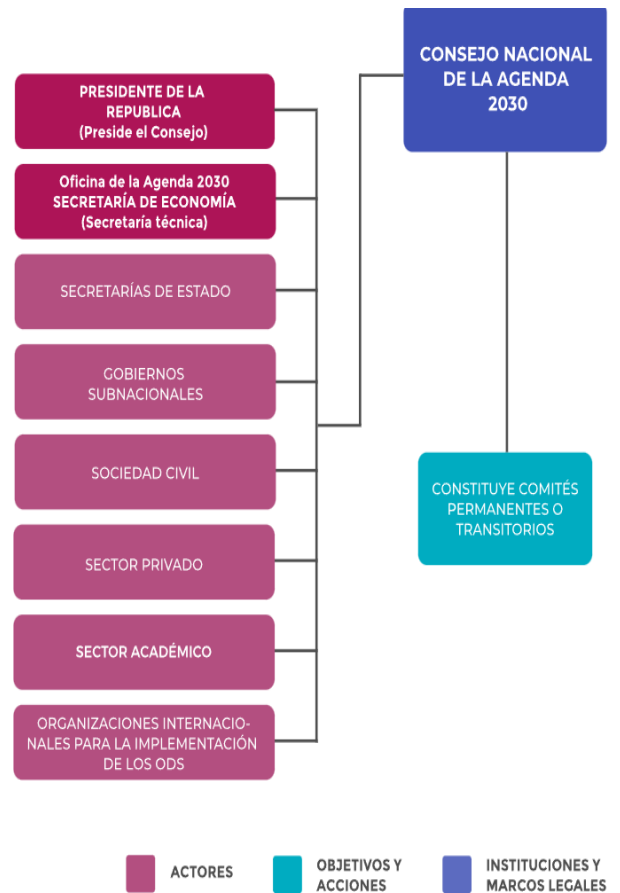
CONSEJO NACIONAL DE LA AGENDA 2030

PRESIDENTE DE LA REPUBLICA (Preside el Consejo)

Oficina de la Agenda 2030 SECRETARÍA DE ECONOMÍA (Secretaría técnica)

SECRETARÍAS DE ESTADO

GOBIERNOS SUBNACIONALES

SOCIEDAD CIVIL

SECTOR PRIVADO

SECTOR ACADÉMICO

ORGANIZACIONES INTERNACIONALES PARA LA IMPLEMENTACIÓN DE LOS ODS

CONSTITUYE COMITÉS PERMANENTES O TRANSITORIOS

ACTORES

OBJETIVOS Y ACCIONES

INSTITUCIONES Y MARCOS LEGALES